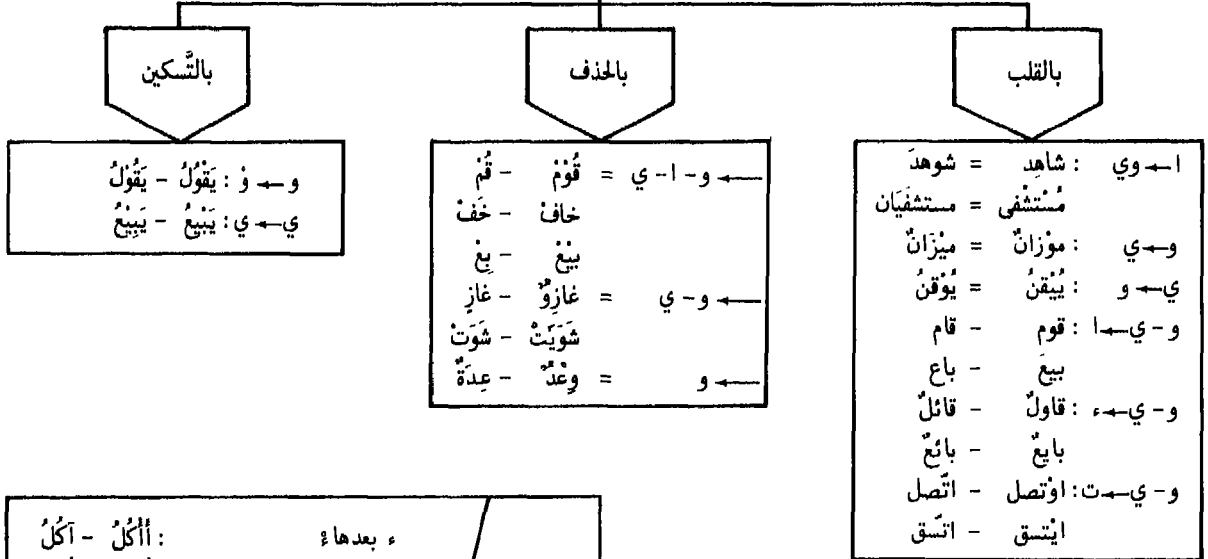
بالقلب

بالحذف

بالتّسكين

ا ← وي : شاهِد = شوهدَ
مُسْتشْفى = مستشفَيَان
و ← ي : موْزانٌ = مِيْزَانٌ
ي ← و : يُيْقنُ = يُوْقنُ
و - ي ← ا : قوم - قام
بيعَ - باع
و - ي ← ء : قاولٌ - قائلٌ
بايعٌ - بائعٌ
و - ي ← ت : اوْتصل - اتّصل
ايْتسق - اتّسق

← و - ا - ي = قُوْمْ - قُمْ
خافْ - خَفْ
بيْعْ - بِعْ
← و - ي = غازِوٌ - غازٍ
شَوَيَتْ - شَوَتْ
← و = وِعْدٌ - عِدَةٌ

و ← وْ : يَقْوَلُ - يَقُوْلُ
ي ← ي : يَبْيعُ - يَبِيْعُ

ء بعدها ء : أأْكُلُ - آكُلُ